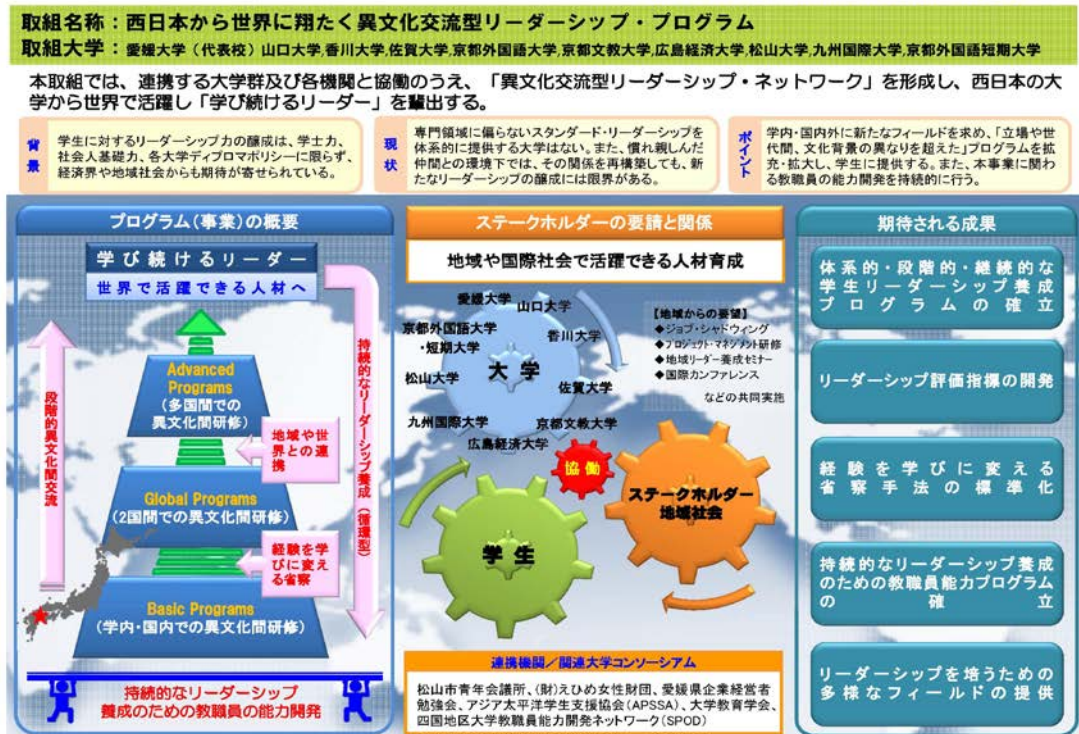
取組名称：西日本から世界に翔たく異文化交流型リーダーシップ・プログラム
取組大学：愛媛大学（代表校）山口大学,香川大学,佐賀大学,京都外国語大学,京都文教大学,広島経済大学,松山大学,九州国際大学,京都外国語短期大学

本取組では、連携する大学群及び各機関と協働のうえ、「異文化交流型リーダーシップ・ネットワーク」を形成し、西日本の大学から世界で活躍し「学び続けるリーダー」を輩出する。

背景
学生に対するリーダーシップ力の醸成は、学士力、社会人基礎力、各大学ディプロマポリシーに限らず、経済界や地域社会からも期待が寄せられている。

現状
専門領域に偏らないスタンダード・リーダーシップを体系的に提供する大学はない。また、慣れ親しんだ仲間との環境下では、その関係を再構築しても、新たなリーダーシップの醸成には限界がある。

ポイント
学内・国内外に新たなフィールドを求め、「立場や世代間、文化背景の異なりを超えた」プログラムを拡充・拡大し、学生に提供する。また、本事業に関わる教職員の能力開発を持続的に行う。

プログラム（事業）の概要

学び続けるリーダー
世界で活躍できる人材へ

Advanced Programs
（多国間での異文化間研修）

地域や世界との連携

Global Programs
（2国間での異文化間研修）

経験を学びに変える省察

Basic Programs
（学内・国内での異文化間研修）

段階的異文化間交流

持続的なリーダーシップ養成（循環型）

持続的なリーダーシップ養成のための教職員の能力開発

ステークホルダーの要請と関係

地域や国際社会で活躍できる人材育成

愛媛大学
山口大学
京都外国語大学・短期大学
香川大学
大学
松山大学
佐賀大学
九州国際大学
京都文教大学
広島経済大学

【地域からの要望】
◆ジョブ・シャドウィング
◆プロジェクト・マネジメント研修
◆地域リーダー養成セミナー
◆国際カンファレンス
などの共同実施

協働
ステークホルダー 地域社会
学生

連携機関／関連大学コンソーシアム
松山市青年会議所、（財）えひめ女性財団、愛媛県企業経営者勉強会、アジア太平洋学生支援協会（APSSA）、大学教育学会、四国地区大学教職員能力開発ネットワーク（SPOD）

期待される成果

体系的・段階的・継続的な学生リーダーシップ養成プログラムの確立

リーダーシップ評価指標の開発

経験を学びに変える省察手法の標準化

持続的なリーダーシップ養成のための教職員能力プログラムの確立

リーダーシップを培うための多様なフィールドの提供